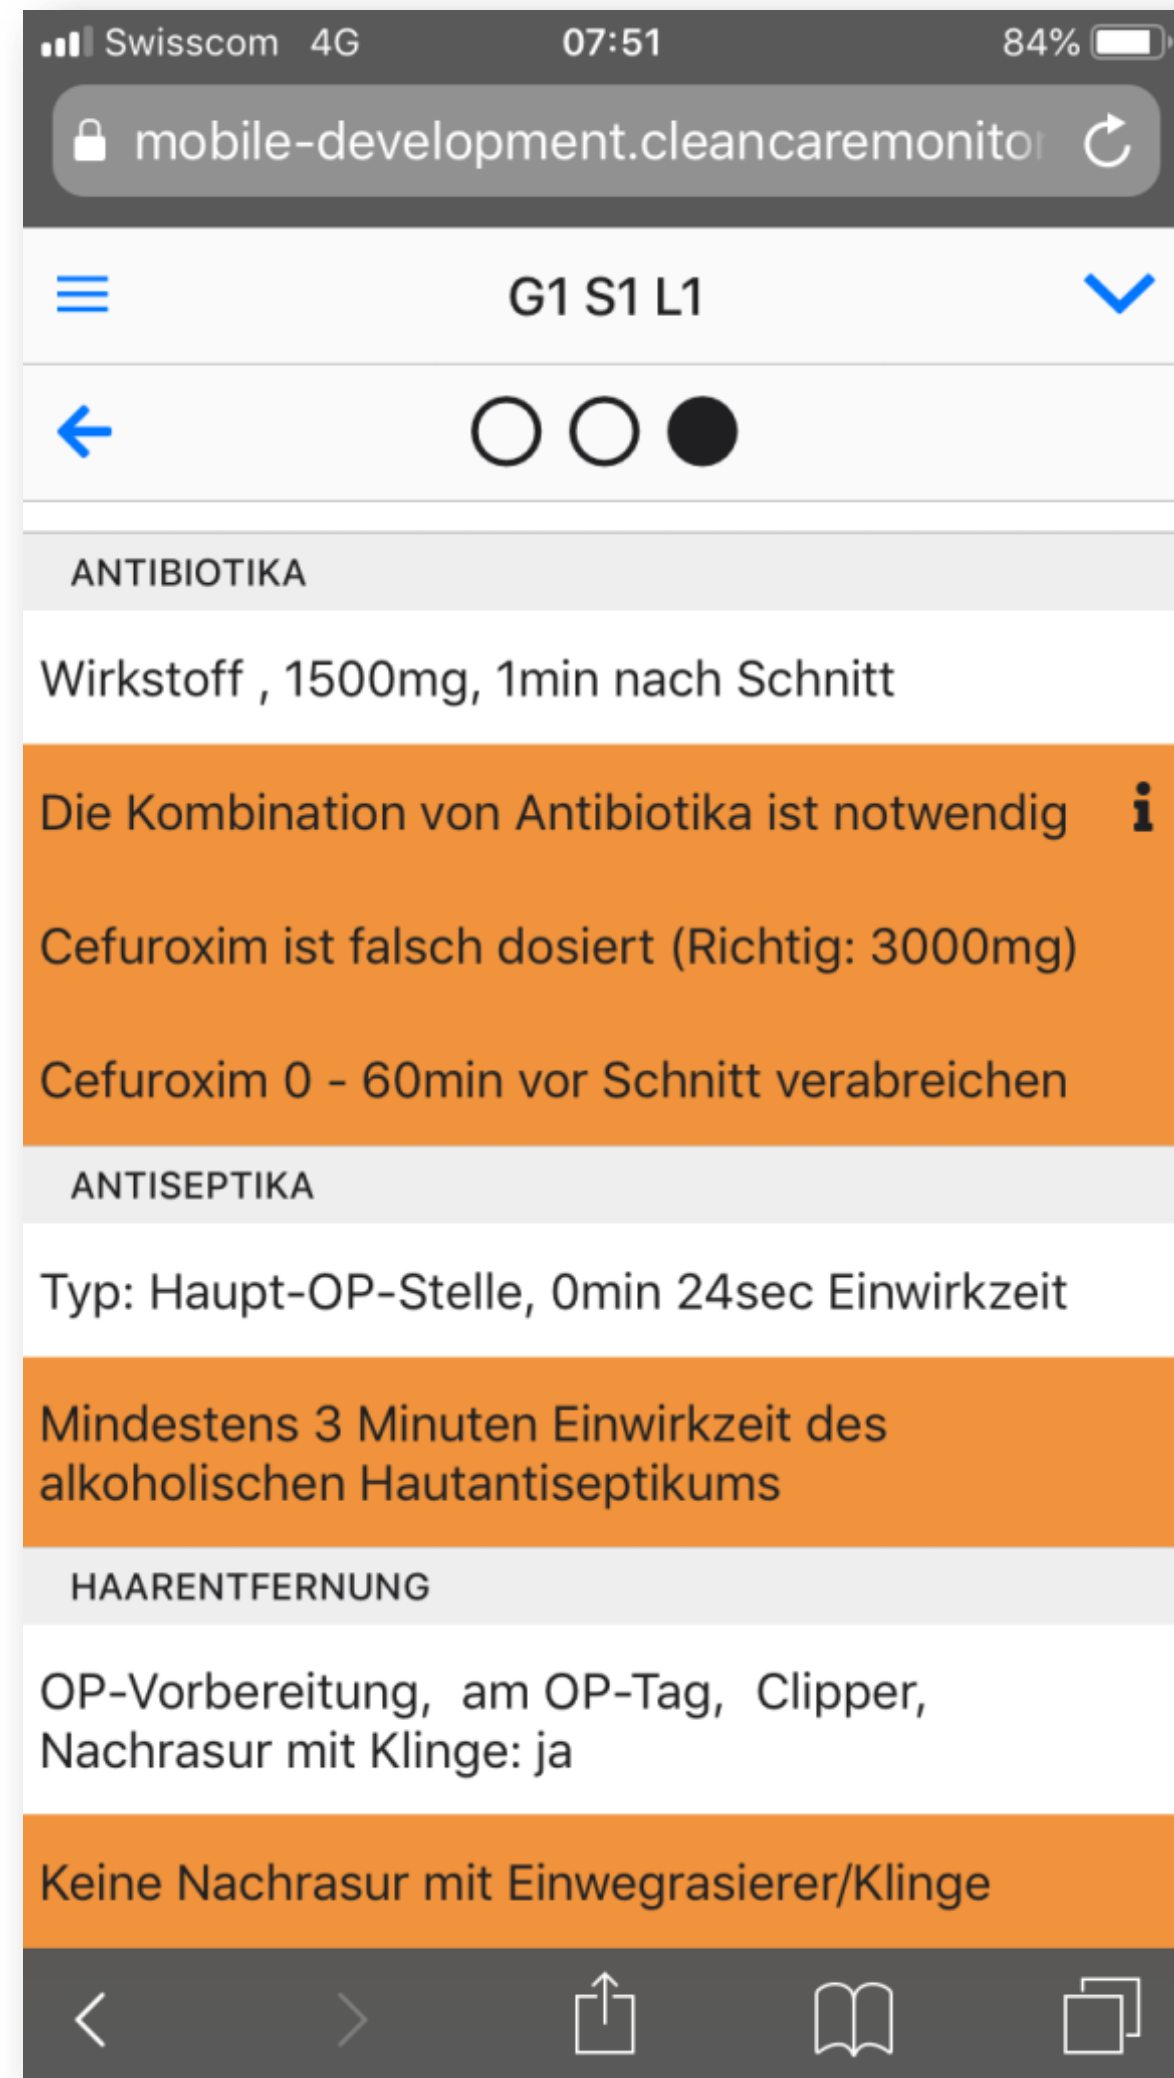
Swisscom 4G 07:51 84%

mobile-development.cleancaremonito

G1 S1 L1

ANTIBIOTIKA

Wirkstoff , 1500mg, 1min nach Schnitt

Die Kombination von Antibiotika ist notwendig

Cefuroxim ist falsch dosiert (Richtig: 3000mg)

Cefuroxim 0 - 60min vor Schnitt verabreichen

ANTISEPTIKA

Typ: Haupt-OP-Stelle, 0min 24sec Einwirkzeit

Mindestens 3 Minuten Einwirkzeit des alkoholischen Hautantiseptikums

HAARENTFERNUNG

OP-Vorbereitung, am OP-Tag, Clipper, Nachrasur mit Klinge: ja

Keine Nachrasur mit Einwegrasierer/Klinge